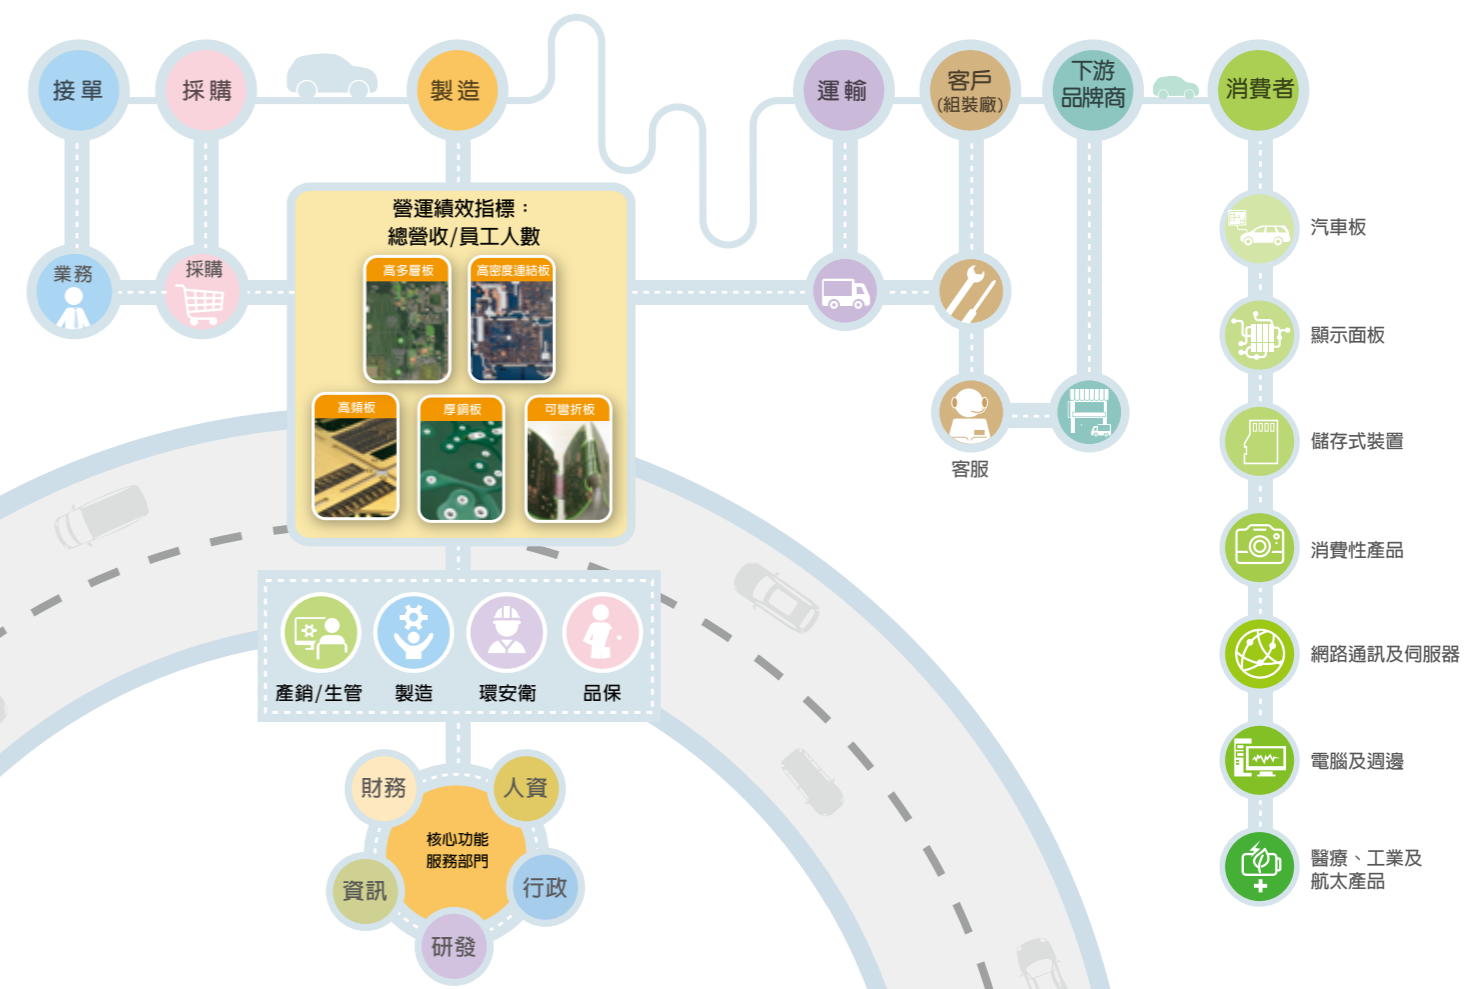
接單
採購
製造
運輸
客戶
(組裝廠)
下游
品牌商
消費者

業務
採購

營運績效指標：
總營收/員工人數
高多層板
高密度連結板
高頻板
厚銅板
可彎折板

客服

汽車板
顯示面板
儲存式裝置
消費性產品
網路通訊及伺服器
電腦及週邊
醫療、工業及
航太產品

產銷/生管
製造
環安衛
品保

財務
人資
核心功能
服務部門
資訊
行政
研發